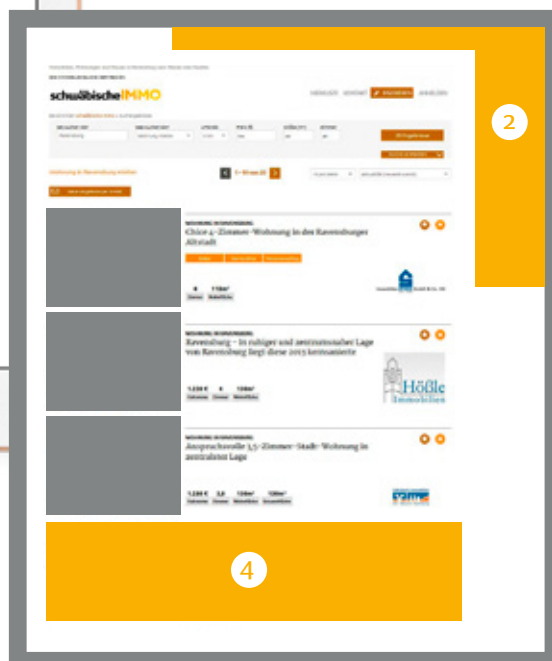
schwäbischeIMMO

2

Wohnung in Ravensburg mieten

1 - 10 von 20

WOHNUNG INSERIEREN

Chice 4-Zimmer-Wohnung in der Ravensburger Altstadt

4 Zimmer
110m² Wohnfläche

WOHNUNG INSERIEREN

Ravensburg – In ruhiger und zentrumsnaher Lage von Ravensburg liegt diese 2013 kernsanierte

1.320 € Kaltmiete
4 Zimmer
124m² Wohnfläche

Hößle Immobilien

WOHNUNG INSERIEREN

Anspruchsvolle 3,5-Zimmer-Stadt-Wohnung in zentraler Lage

1.285 € Kaltmiete
3,5 Zimmer
124m² Wohnfläche
120m² Gesamtfläche

4